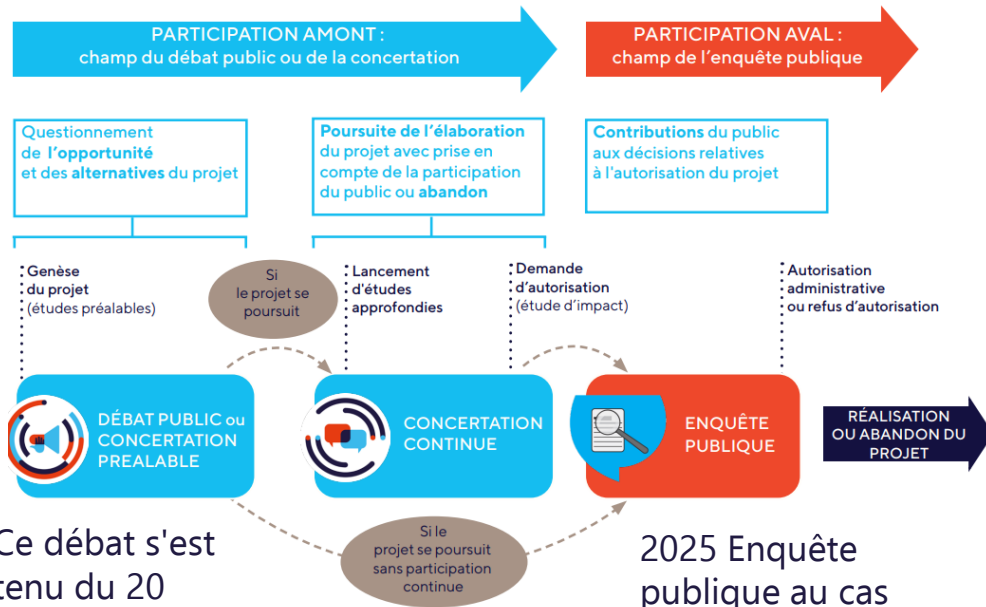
PARTICIPATION AMONT :
champ du débat public ou de la concertation

PARTICIPATION AVAL :
champ de l'enquête publique

Questionnement de l'opportunité et des alternatives du projet

Poursuite de l'élaboration du projet avec prise en compte de la participation du public ou abandon

Contributions du public aux décisions relatives à l'autorisation du projet

Genèse du projet (études préalables)

Si le projet se poursuit

Lancement d'études approfondies

Demande d'autorisation (étude d'impact)

Autorisation administrative ou refus d'autorisation

DÉBAT PUBLIC ou CONCERTATION PREALABLE

CONCERTATION CONTINUE

ENQUÊTE PUBLIQUE

RÉALISATION OU ABANDON DU PROJET

Si le projet se poursuit sans participation continue

Ce débat s'est tenu du 20

2025 Enquête publique au cas